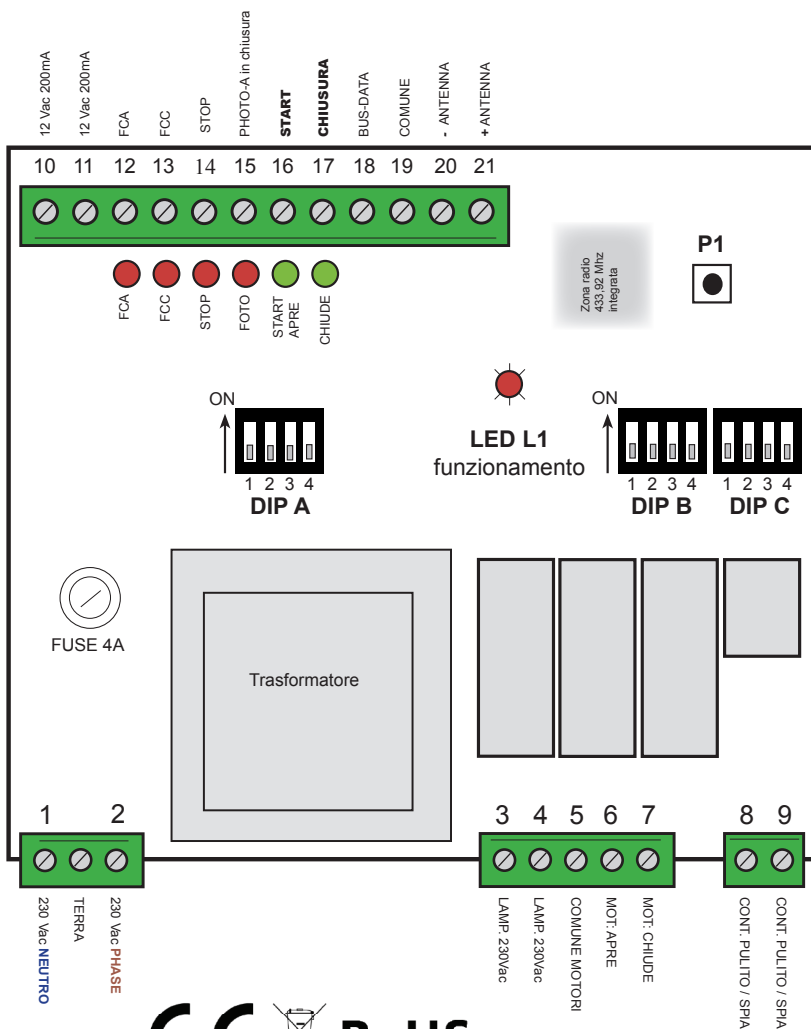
12 Vac 200mA
12 Vac 200mA
FCA
FCC
STOP
PHOTO-A in chiusura
START
CHIUSURA
BUS-DATA
COMUNE
- ANTENNA
+ ANTENNA

10 11 12 13 14 15 16 17 18 19 20 21

Zona radio 433,92 Mhz integrata

P1

FCA
FCC
STOP
FOTO
START APRE
CHIUDE

ON
1 2 3 4
DIP A

LED L1
funzionamento

ON
1 2 3 4
DIP B

1 2 3 4
DIP C

FUSE 4A

Trasformatore

1 2
230 Vac NEUTRO
TERRA
230 Vac PHASE

3 4 5 6 7
LAMP. 230Vac
LAMP. 230Vac
COMUNE MOTORI
MOT. APRE
MOT. CHIUDE

8 9
CONT. PULITO / SPIA
CONT. PULITO / SPIA

CE
RoHS